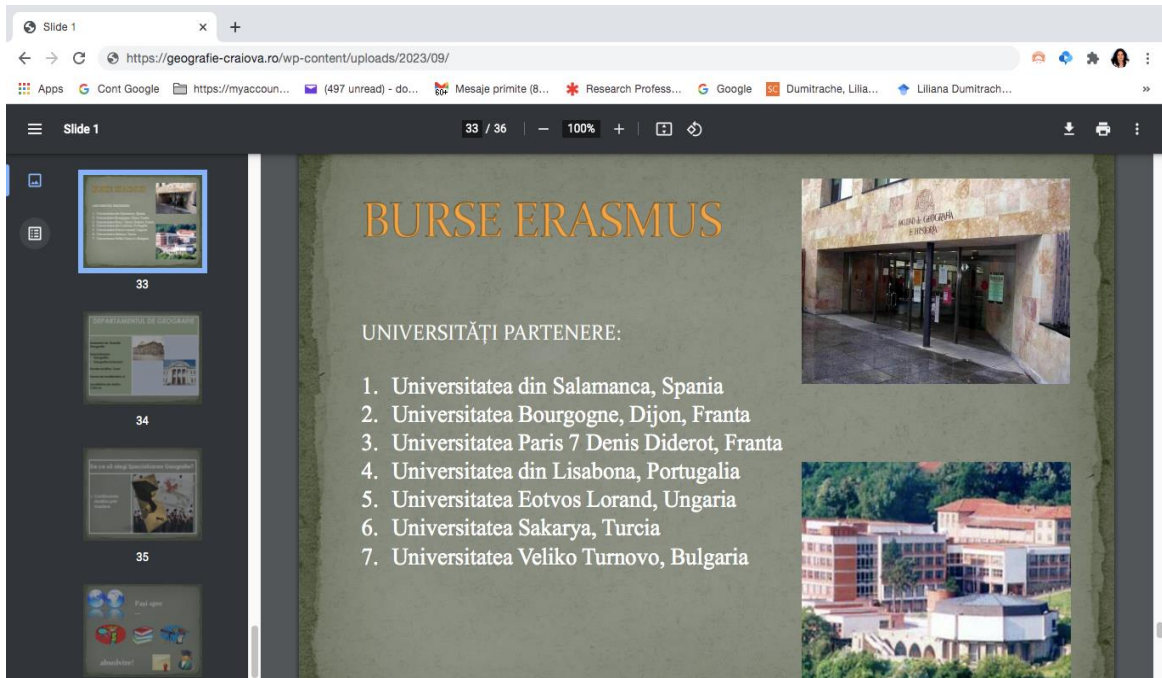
Slide 1 × +

https://geografie-craiova.ro/wp-content/uploads/2023/09/

Apps Cont Google https://myaccoun... (497 unread) - do... Mesaje primite (8... Research Profess... Google Dumitrache, Lilia... Liliana Dumitrach...

Slide 1 33 / 36 — 100% +

33

DEPARTAMENTUL DE GEOGRAFIE

34

De ce să alegi Specializarea Geografie?

35

Fă-ţi apa

absolvire!

BURSE ERASMUS

UNIVERSITĂȚI PARTENERE:

1. Universitatea din Salamanca, Spania
2. Universitatea Bourgogne, Dijon, Franta
3. Universitatea Paris 7 Denis Diderot, Franta
4. Universitatea din Lisabona, Portugalia
5. Universitatea Eotvos Lorand, Ungaria
6. Universitatea Sakarya, Turcia
7. Universitatea Veliko Turnovo, Bulgaria

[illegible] GEOGRAFÍA E HISTORIA